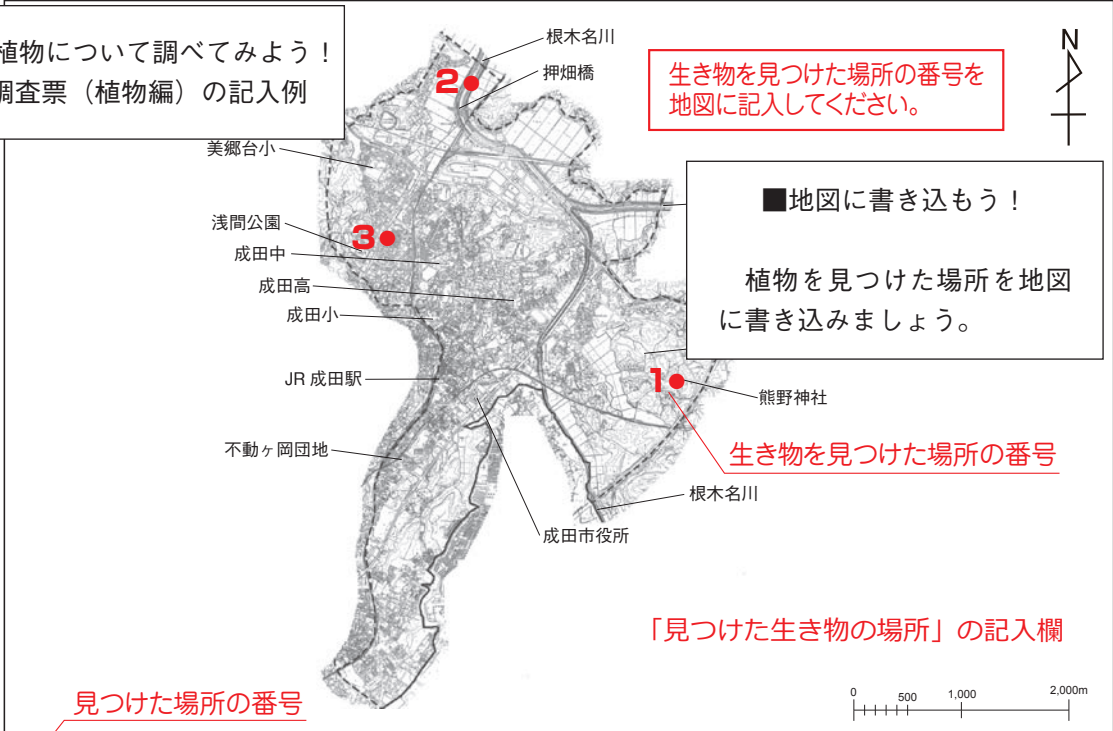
植物について調べてみよう！
調査票（植物編）の記入例

生き物を見つけた場所の番号を地図に記入してください。

N

根木名川
2
押畑橋
美郷台小
浅間公園
3
成田中
成田高
成田小
JR 成田駅
不動ヶ岡団地
成田市役所

■地図に書き込もう！

植物を見つけた場所を地図に書き込みましょう。

1
熊野神社
生き物を見つけた場所の番号
根木名川

「見つけた生き物の場所」の記入欄

見つけた場所の番号

0 500 1,000 2,000m